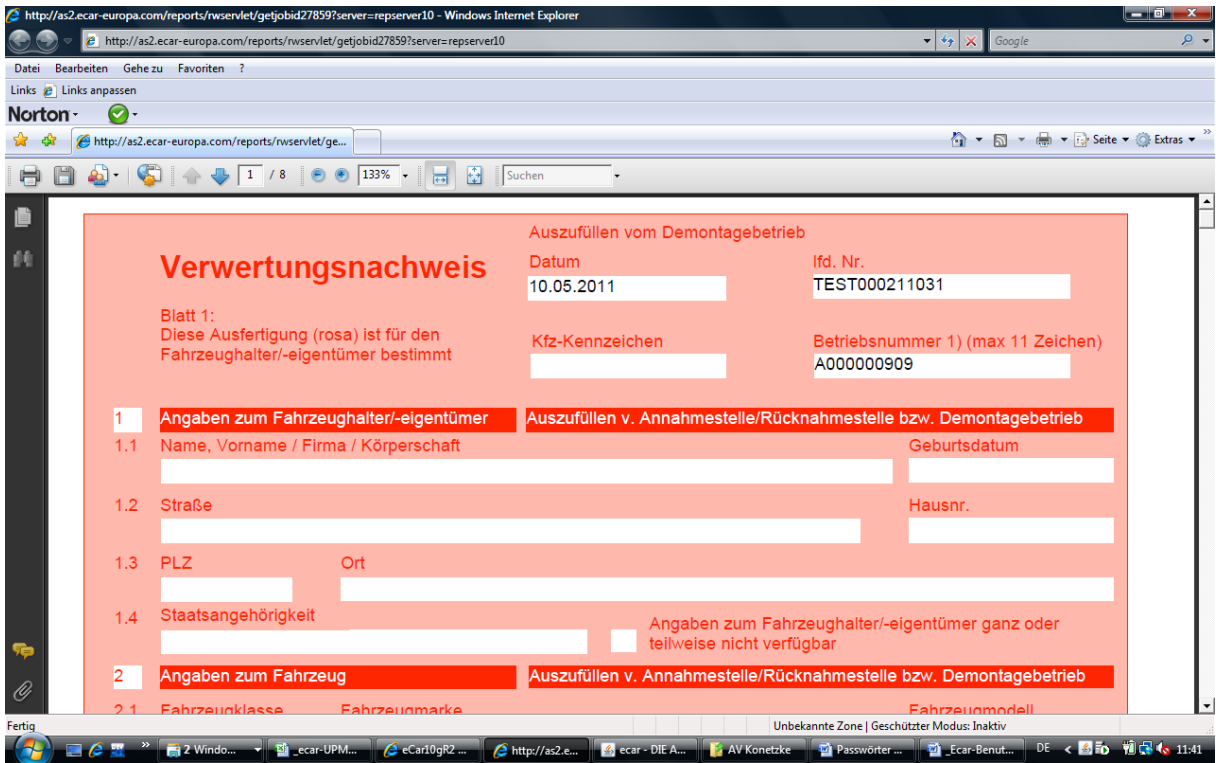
http://as2.ecar-europa.com/reports/rwservlet/getjobid27859?server=repserver10 - Windows Internet Explorer

http://as2.ecar-europa.com/reports/rwservlet/getjobid27859?server=repserver10

Google

Datei Bearbeiten Gehe zu Favoriten ?

Links Links anpassen

Norton

http://as2.ecar-europa.com/reports/rwservlet/ge...

Seite Extras

1 / 8 133% Suchen

Auszufüllen vom Demontagebetrieb

Verwertungsnachweis

Datum
10.05.2011

lfd. Nr.
TEST000211031

Blatt 1:
Diese Ausfertigung (rosa) ist für den Fahrzeughalter/-eigentümer bestimmt

Kfz-Kennzeichen

Betriebsnummer 1) (max 11 Zeichen)
A000000909

1 Angaben zum Fahrzeughalter/-eigentümer

Auszufüllen v. Annahmestelle/Rücknahmestelle bzw. Demontagebetrieb

1.1 Name, Vorname / Firma / Körperschaft

Geburtsdatum

1.2 Straße

Hausnr.

1.3 PLZ

Ort

1.4 Staatsangehörigkeit

Angaben zum Fahrzeughalter/-eigentümer ganz oder teilweise nicht verfügbar

2 Angaben zum Fahrzeug

Auszufüllen v. Annahmestelle/Rücknahmestelle bzw. Demontagebetrieb

2.1 Fahrzeugklasse Fahrzeugmarke Fahrzeugmodell

Fertig

Unbekannte Zone | Geschützter Modus: Inaktiv

2 Windo... _ecar-UPM... eCar10gR2 ... http://as2.e... ecar - DIE A... AV Konetzke Passwörter ... _Ecar-Benut... DE 11:41